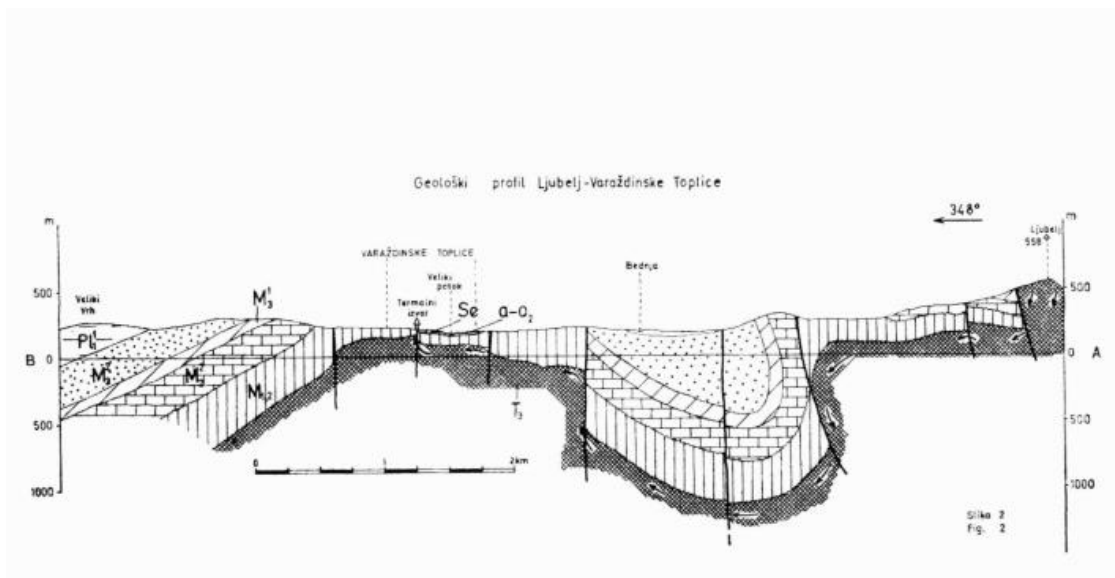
Geološki profil Ljubelj-Varaždinske Toplice

348°

m

500

0

500

1000

B

Veliki Vrh

$Pl_1^1$

$M_3^2$

$M_3^1$

$M_3^1$

$M_{1,2}$

VARAŽDINSKE TOPLICE

Termalni izvor

Veliki potok

Se

$a-a_2$

$T_3$

Bednja

Ljubelj 558

m

500

0

500

1000

A

0 1 2km

Slika 2
Fig. 2